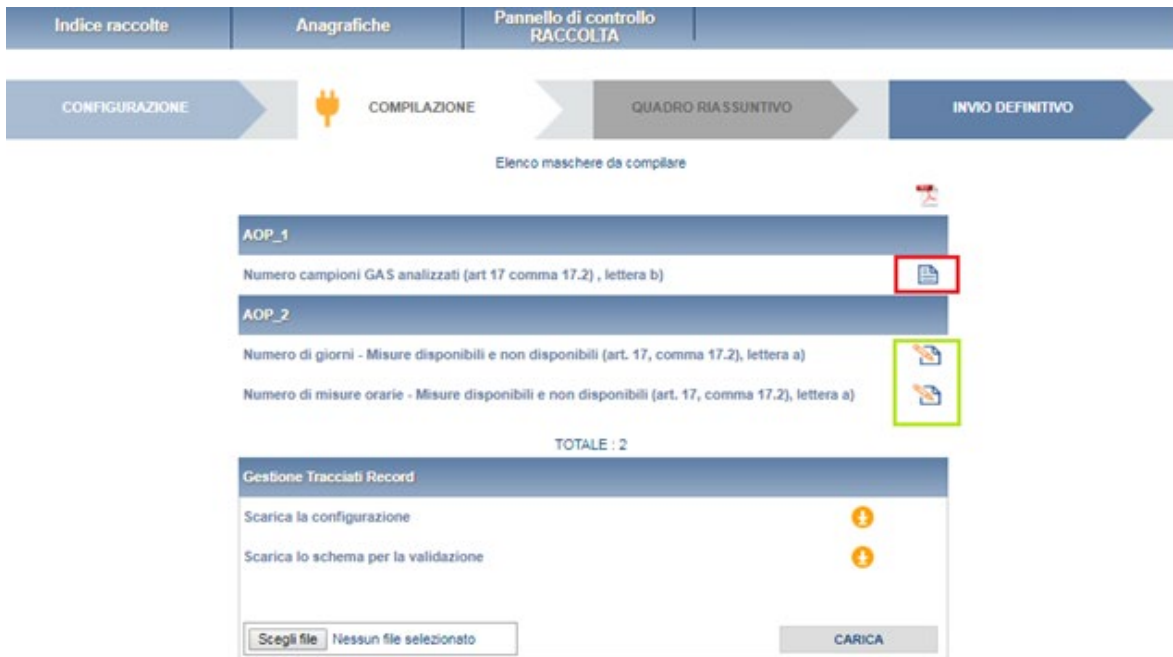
Indice raccolte | Anagrafiche | Pannello di controllo RACCOLTA

CONFIGURAZIONE | COMPILAZIONE | QUADRO RIASSUNTIVO | INVIO DEFINITIVO

Elenco maschere da compilare

AOP_1

Numero campioni GAS analizzati (art 17 comma 17.2) , lettera b)

AOP_2

Numero di giorni - Misure disponibili e non disponibili (art. 17, comma 17.2), lettera a)

Numero di misure orarie - Misure disponibili e non disponibili (art. 17, comma 17.2), lettera a)

TOTALE : 2

Gestione Tracciati Record

Scarica la configurazione

Scarica lo schema per la validazione

Scegli file Nessun file selezionato

CARICA